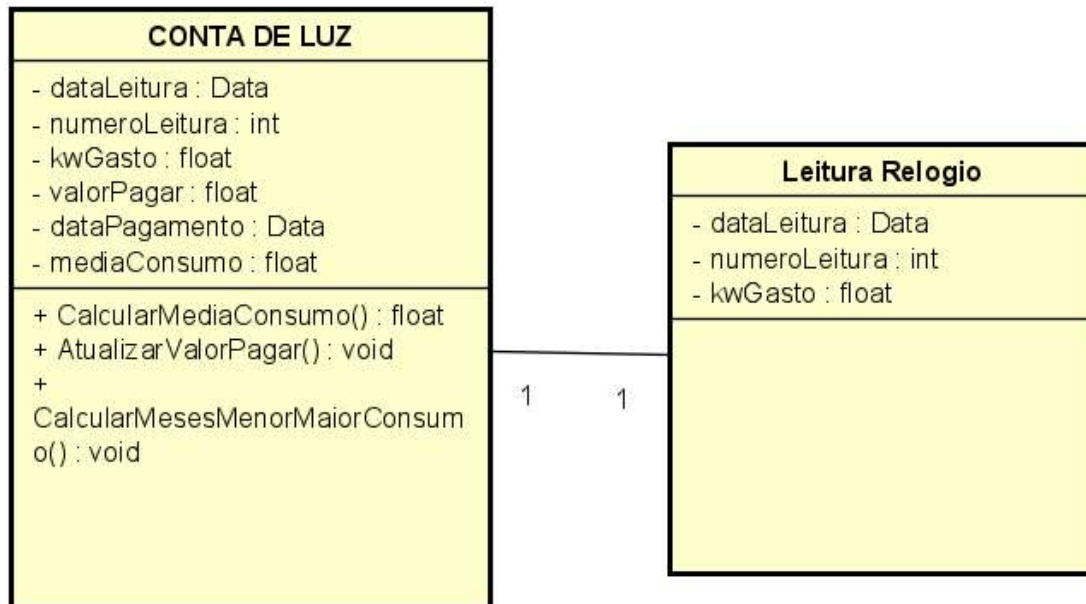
CONTA DE LUZ

- dataLeitura : Data
- numeroLeitura : int
- kwGasto : float
- valorPagar : float
- dataPagamento : Data
- mediaConsumo : float

+ CalcularMediaConsumo() : float
+ AtualizarValorPagar() : void
+ CalcularMesesMenorMaiorConsumo() : void

1

1

Leitura Relogio

- dataLeitura : Data
- numeroLeitura : int
- kwGasto : float